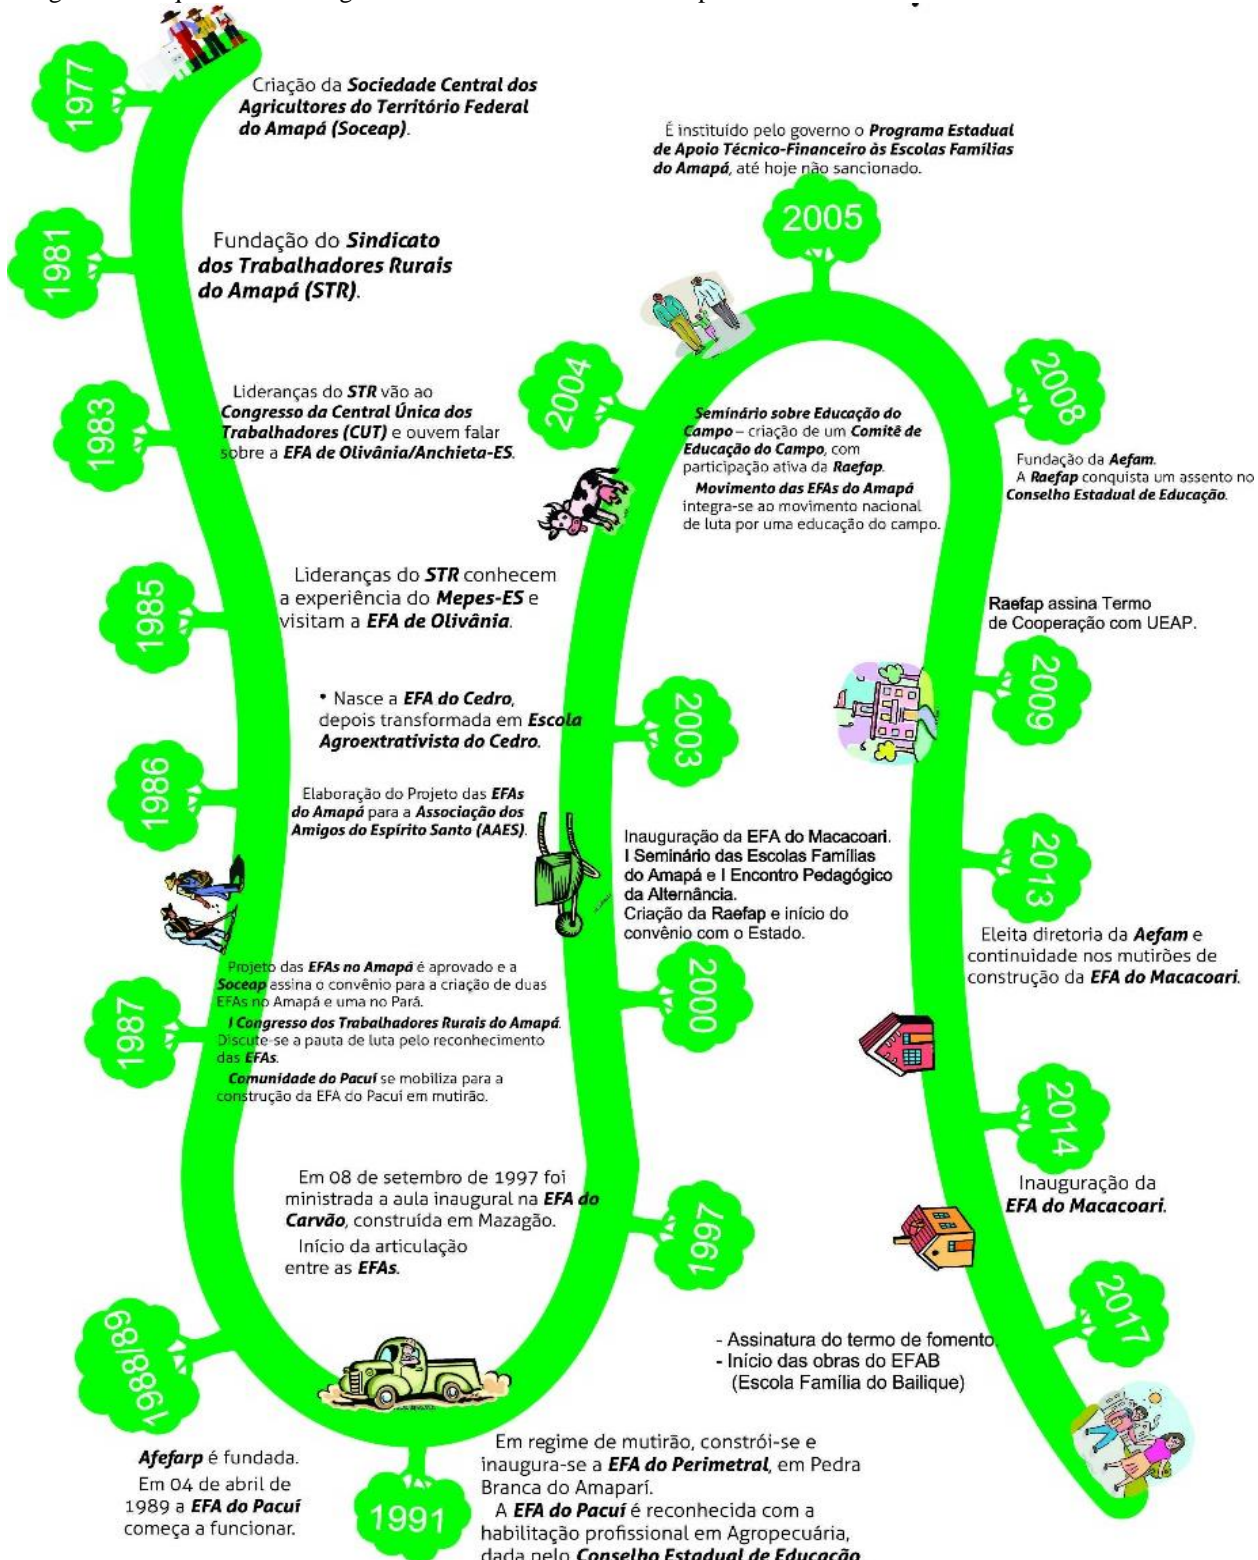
1977
Criação da **Sociedade Central dos Agricultores do Território Federal do Amapá (Soceap)**.

1981
Fundação do **Sindicato dos Trabalhadores Rurais do Amapá (STR)**.

1983
Lideranças do **STR** vão ao **Congresso da Central Única dos Trabalhadores (CUT)** e ouvem falar sobre a **EFA de Olivânia/Anchieta-ES**.

1985
Lideranças do **STR** conhecem a experiência do **Mepes-ES** e visitam a **EFA de Olivânia**.

1986
• Nasce a **EFA do Cedro**, depois transformada em **Escola Agroextrativista do Cedro**.

Elaboração do Projeto das **EFAs do Amapá** para a **Associação dos Amigos do Espírito Santo (AAES)**.

1987
Projeto das **EFAs no Amapá** é aprovado e a **Soceap** assina o convênio para a criação de duas EFAs no Amapá e uma no Pará.
**I Congresso dos Trabalhadores Rurais do Amapá**. Discute-se a pauta de luta pelo reconhecimento das **EFAs**.
**Comunidade do Pacuí** se mobiliza para a construção da EFA do Pacuí em mutirão.

1988/89
**Afefarp** é fundada.
Em 04 de abril de 1989 a **EFA do Pacuí** começa a funcionar.

1991
Em regime de mutirão, constrói-se e inaugura-se a **EFA do Perimetral**, em Pedra Branca do Amaparí.
A **EFA do Pacuí** é reconhecida com a habilitação profissional em Agropecuária, dada pelo **Conselho Estadual de Educação**

1997
Em 08 de setembro de 1997 foi ministrada a aula inaugural na **EFA do Carvão**, construída em Mazagão.
Início da articulação entre as **EFAs**.

2000
Inauguração da EFA do Macacoari.
I Seminário das Escolas Famílias do Amapá e I Encontro Pedagógico da Alternância.
Criação da Raefap e início do convênio com o Estado.

2003

2004
**Seminário sobre Educação do Campo** – criação de um **Comitê de Educação do Campo**, com participação ativa da **Raefap**.
**Movimento das EFAs do Amapá** integra-se ao movimento nacional de luta por uma educação do campo.

2005
É instituído pelo governo o **Programa Estadual de Apoio Técnico-Financeiro às Escolas Famílias do Amapá**, até hoje não sancionado.

2008
Fundação da **Aefam**.
A **Raefap** conquista um assento no **Conselho Estadual de Educação**.

2009
Raefap assina Termo de Cooperação com UEAP.

2013
Eleita diretoria da **Aefam** e continuidade nos mutirões de construção da **EFA do Macacoari**.

2014
Inauguração da **EFA do Macacoari**.

2017
- Assinatura do termo de fomento
- Início das obras do EFAB (Escola Família do Bailique)